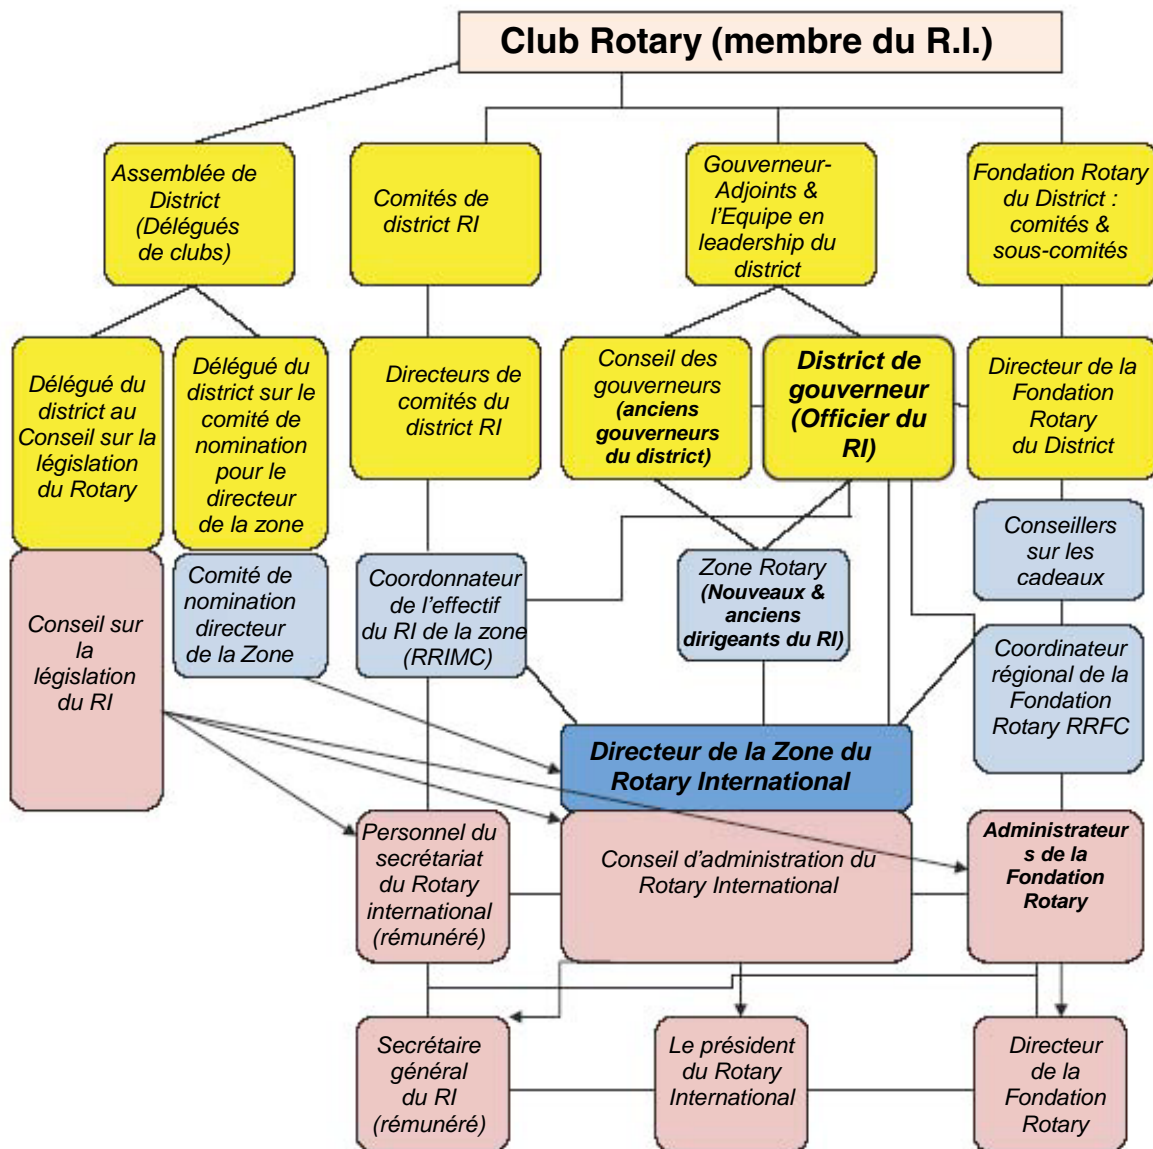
Club Rotary (membre du R.I.)

Assemblée de District (Délégués de clubs)

Comités de district RI

Gouverneur-Adjoints & l'Equipe en leadership du district

Fondation Rotary du District : comités & sous-comités

Délégué du district au Conseil sur la législation du Rotary

Délégué du district sur le comité de nomination pour le directeur de la zone

Directeurs de comités du district RI

Conseil des gouverneurs **(anciens gouverneurs du district)**

**District de gouverneur (Officier du RI)**

Directeur de la Fondation Rotary du District

Conseillers sur les cadeaux

Conseil sur la législation du RI

Comité de nomination directeur de la Zone

Coordonnateur de l'effectif du RI de la zone (RRIMC)

Zone Rotary **(Nouveaux & anciens dirigeants du RI)**

Coordinateur régional de la Fondation Rotary RRFC

**Directeur de la Zone du Rotary International**

Personnel du secrétariat du Rotary international (rémunéré)

Conseil d'administration du Rotary International

**Administrateurs de la Fondation Rotary**

Secrétaire général du RI (rémunéré)

Le président du Rotary International

Directeur de la Fondation Rotary